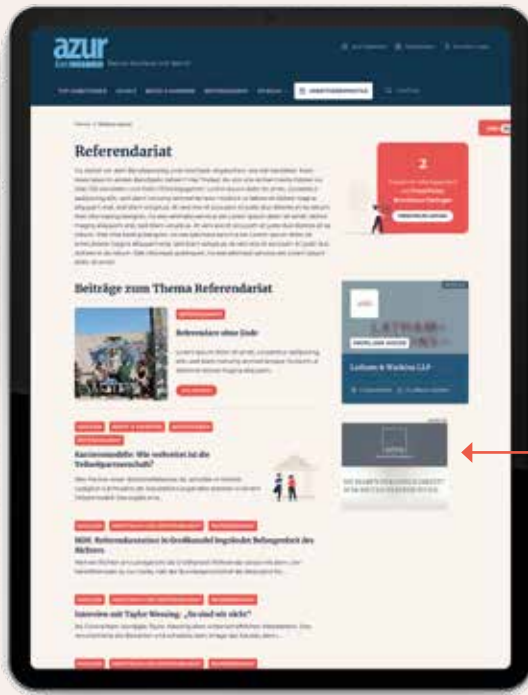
azur

Referendariat

Beiträge zum Thema Referendariat

Referendare ohne Ende

Karrieremodelle: Wie verbreitet ist die Teilzeitpartnerschaft?

BGH: Referendarsstatus in Großkanzlei begründet Befangenheit des Richters

Interview mit Taylor Wessing: „So sind wir nicht"

2

Latham & Watkins LLP

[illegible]